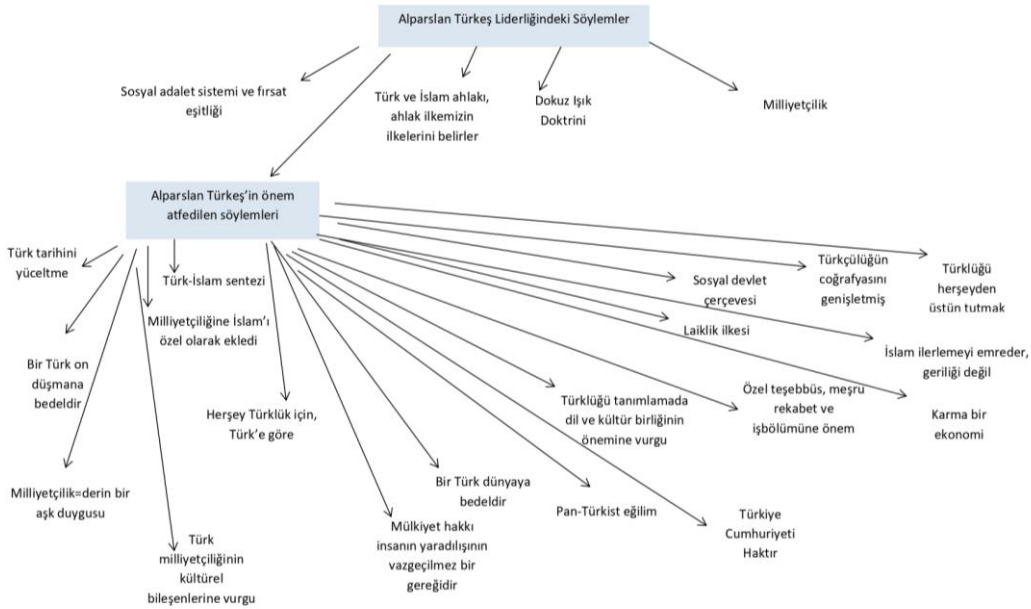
Alparslan Türkeş Liderliğindeki Söylemler

Sosyal adalet sistemi ve fırsat eşitliği

Türk ve İslam ahlakı, ahlak ilkemizin ilkelerini belirler

Dokuz Işık Doktrini

Milliyetçilik

Alparslan Türkeş'in önem atfedilen söylemleri

Türk tarihini yüceltme

Türk-İslam sentezi

Milliyetçiliğine İslam'ı özel olarak ekledi

Bir Türk on düşmana bedeldir

Herşey Türklük için, Türk'e göre

Milliyetçilik=derin bir aşk duygusu

Türk milliyetçiliğinin kültürel bileşenlerine vurgu

Mülkiyet hakkı insanın yaradılışının vazgeçilmez bir gereğidir

Bir Türk dünyaya bedeldir

Pan-Türkist eğilim

Türkiye Cumhuriyeti Haktır

Türklüğü tanımlamada dil ve kültür birliğinin önemine vurgu

Sosyal devlet çerçevesi

Laiklik ilkesi

Özel teşebbüs, meşru rekabet ve işbölümüne önem

Türkçülüğün coğrafyasını genişletmiş

Türklüğü herşeyden üstün tutmak

İslam ilerlemeyi emreder, geriliği değil

Karma bir ekonomi